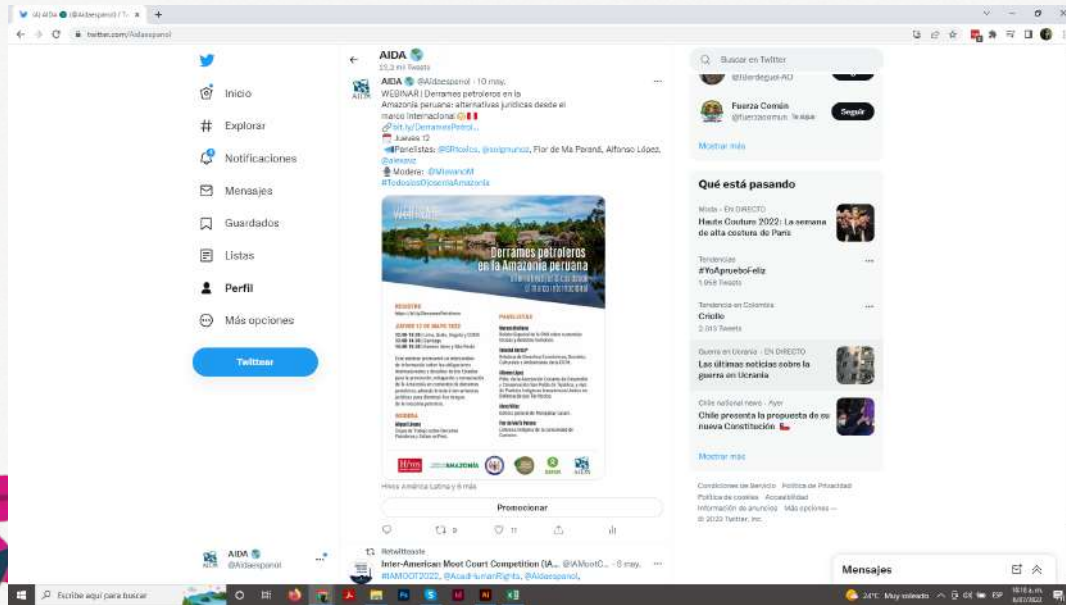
(4) AIDA (@Aidaespanol) / Tw ×  +

twitter.com/Aidaespanol

Inicio
Explorar
Notificaciones
Mensajes
Guardados
Listas
Perfil
Más opciones
Twittear

AIDA
22,3 mil Tweets

AIDA @Aidaespanol · 10 may.
WEBINAR | Derrames petroleros en la Amazonía peruana: alternativas jurídicas desde el marco internacional
bit.ly/DerramesPetrol...
Jueves 12
Panelistas: @SRicalcs, @saignunoz, Flor de Ma Paraná, Alfonso López, @alexaoc
Modera: @MAlvarezM
#TodosJuntosPorlaAmazonia

WEBINAR
Derrames petroleros en la Amazonía peruana
alternativas jurídicas desde el marco internacional
REGISTRO
JUEVES 12 DE MAYO 2022
PANELISTAS
MODERA
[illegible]

Hilos América Latina y 6 más
Promocionar

Retwitteaste
Inter-American Moot Court Competition (IA... @IAMootC... · 8 may.
#IAMOOT2022, @AcadHumanRights, @Aidaespanol,

AIDA
@Aidaespanol

Buscar en Twitter
@liderdegue-AD
Fuerza Común
@fuerzacomun Te sigue
Seguir
Mostrar más

Qué está pasando
Moda · EN DIRECTO
Haute Couture 2022: La semana de alta costura de París
Tendencias
#YoApruebofeliz
1.958 Tweets
Tendencia en Colombia
Criollo
2.013 Tweets
Guerra en Ucrania · EN DIRECTO
Las últimas noticias sobre la guerra en Ucrania
Chile national news · Ayer
Chile presenta la propuesta de su nueva Constitución
Mostrar más

Condiciones de Servicio  Política de Privacidad  Política de cookies  Accesibilidad  Información de anuncios  Más opciones ...
© 2022 Twitter, Inc.

Mensajes

Escribe aquí para buscar
24°C Muy soleado